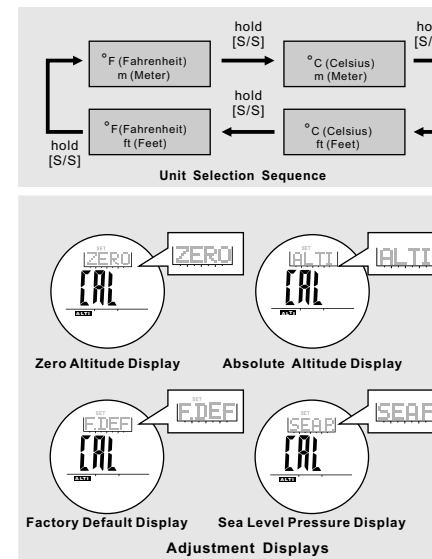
°F (Fahrenheit)
m (Meter)

hold
[S/S]

°C (Celsius)
m (Meter)

ho
[S/

hold
[S/S]

°F (Fahrenheit)
ft (Feet)

°C (Celsius)
ft (Feet)

hold
[S/S]

Unit Selection Sequence

SET
ZERO
CAL
ALTI

ZERO

Zero Altitude Display

SET
ALTI
CAL
ALTI

ALTI

Absolute Altitude Display

SET
F.DEF
CAL
ALTI

F.DEF

Factory Default Display

SET
SEA.P
CAL
ALTI

SEA.P

Sea Level Pressure Display

Adjustment Displays